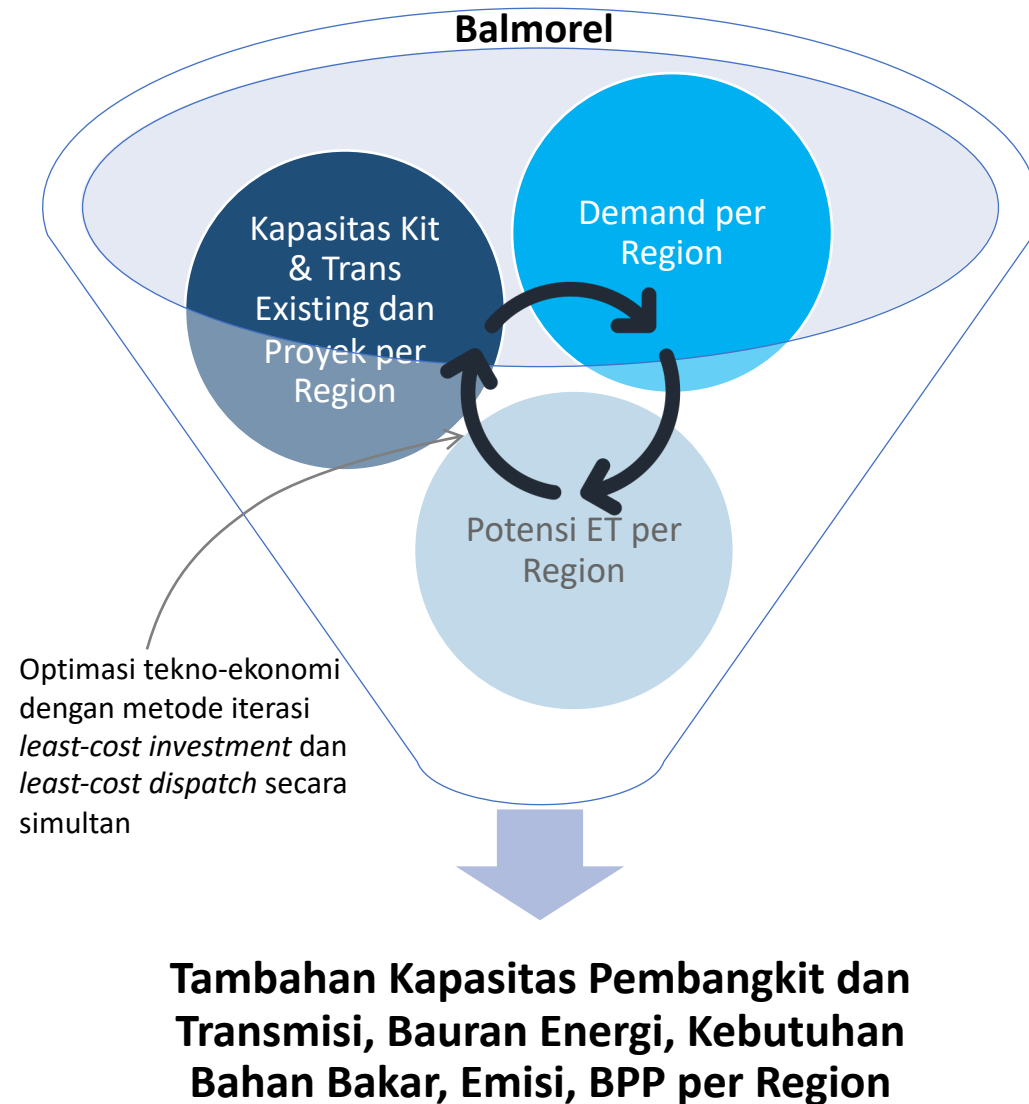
Balmorel

Kapasitas Kit & Trans Existing dan Proyek per Region

Demand per Region

Potensi ET per Region

Optimasi tekno-ekonomi dengan metode iterasi *least-cost investment* dan *least-cost dispatch* secara simultan

Tambahan Kapasitas Pembangkit dan Transmisi, Bauran Energi, Kebutuhan Bahan Bakar, Emisi, BPP per Region